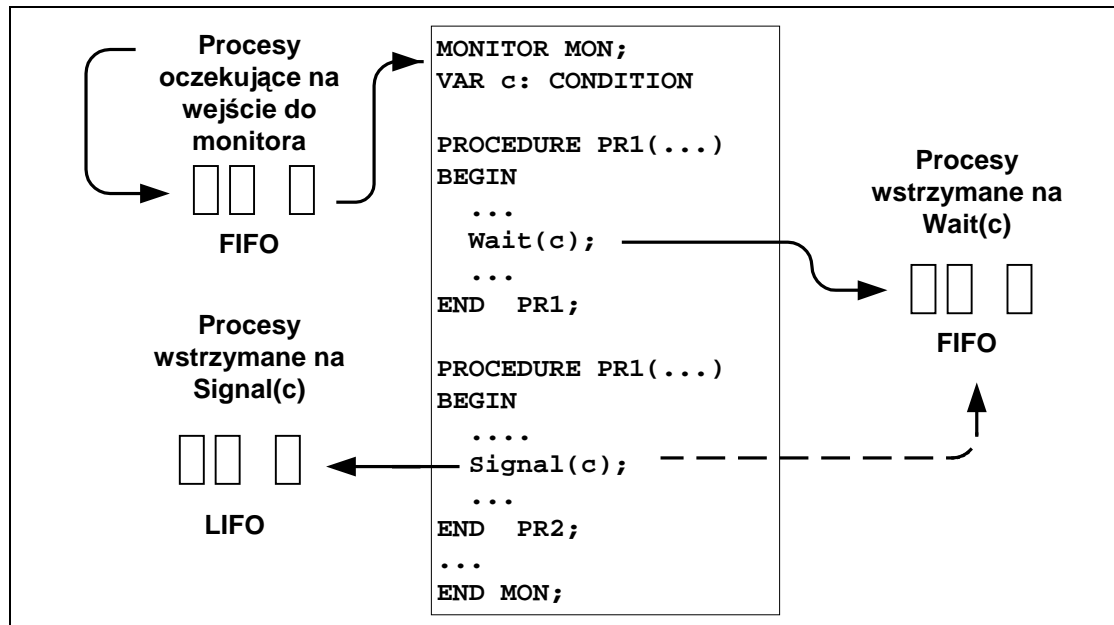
Procesy oczekujące na wejście do monitora

FIFO

MONITOR MON;
VAR c: CONDITION

PROCEDURE PR1(...)
BEGIN
...
Wait(c);
...
END PR1;

PROCEDURE PR1(...)
BEGIN
....
Signal(c);
...
END PR2;
...
END MON;

Procesy wstrzymane na Wait(c)

FIFO

Procesy wstrzymane na Signal(c)

LIFO